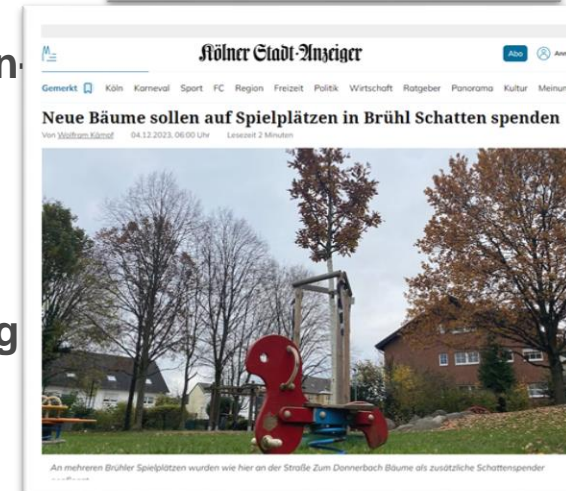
n-

g

Kölner Stadt-Anzeiger

Abo

Gemerkt Köln Karneval Sport FC Region Freizeit Politik Wirtschaft Ratgeber Panorama Kultur Meinun

Neue Bäume sollen auf Spielplätzen in Brühl Schatten spenden

Von Wolfram Kämpf 04.12.2023, 06:00 Uhr Lesezeit 2 Minuten

An mehreren Brühler Spielplätzen wurden wie hier an der Straße Zum Donnerbach Bäume als zusätzliche Schattenspender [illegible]